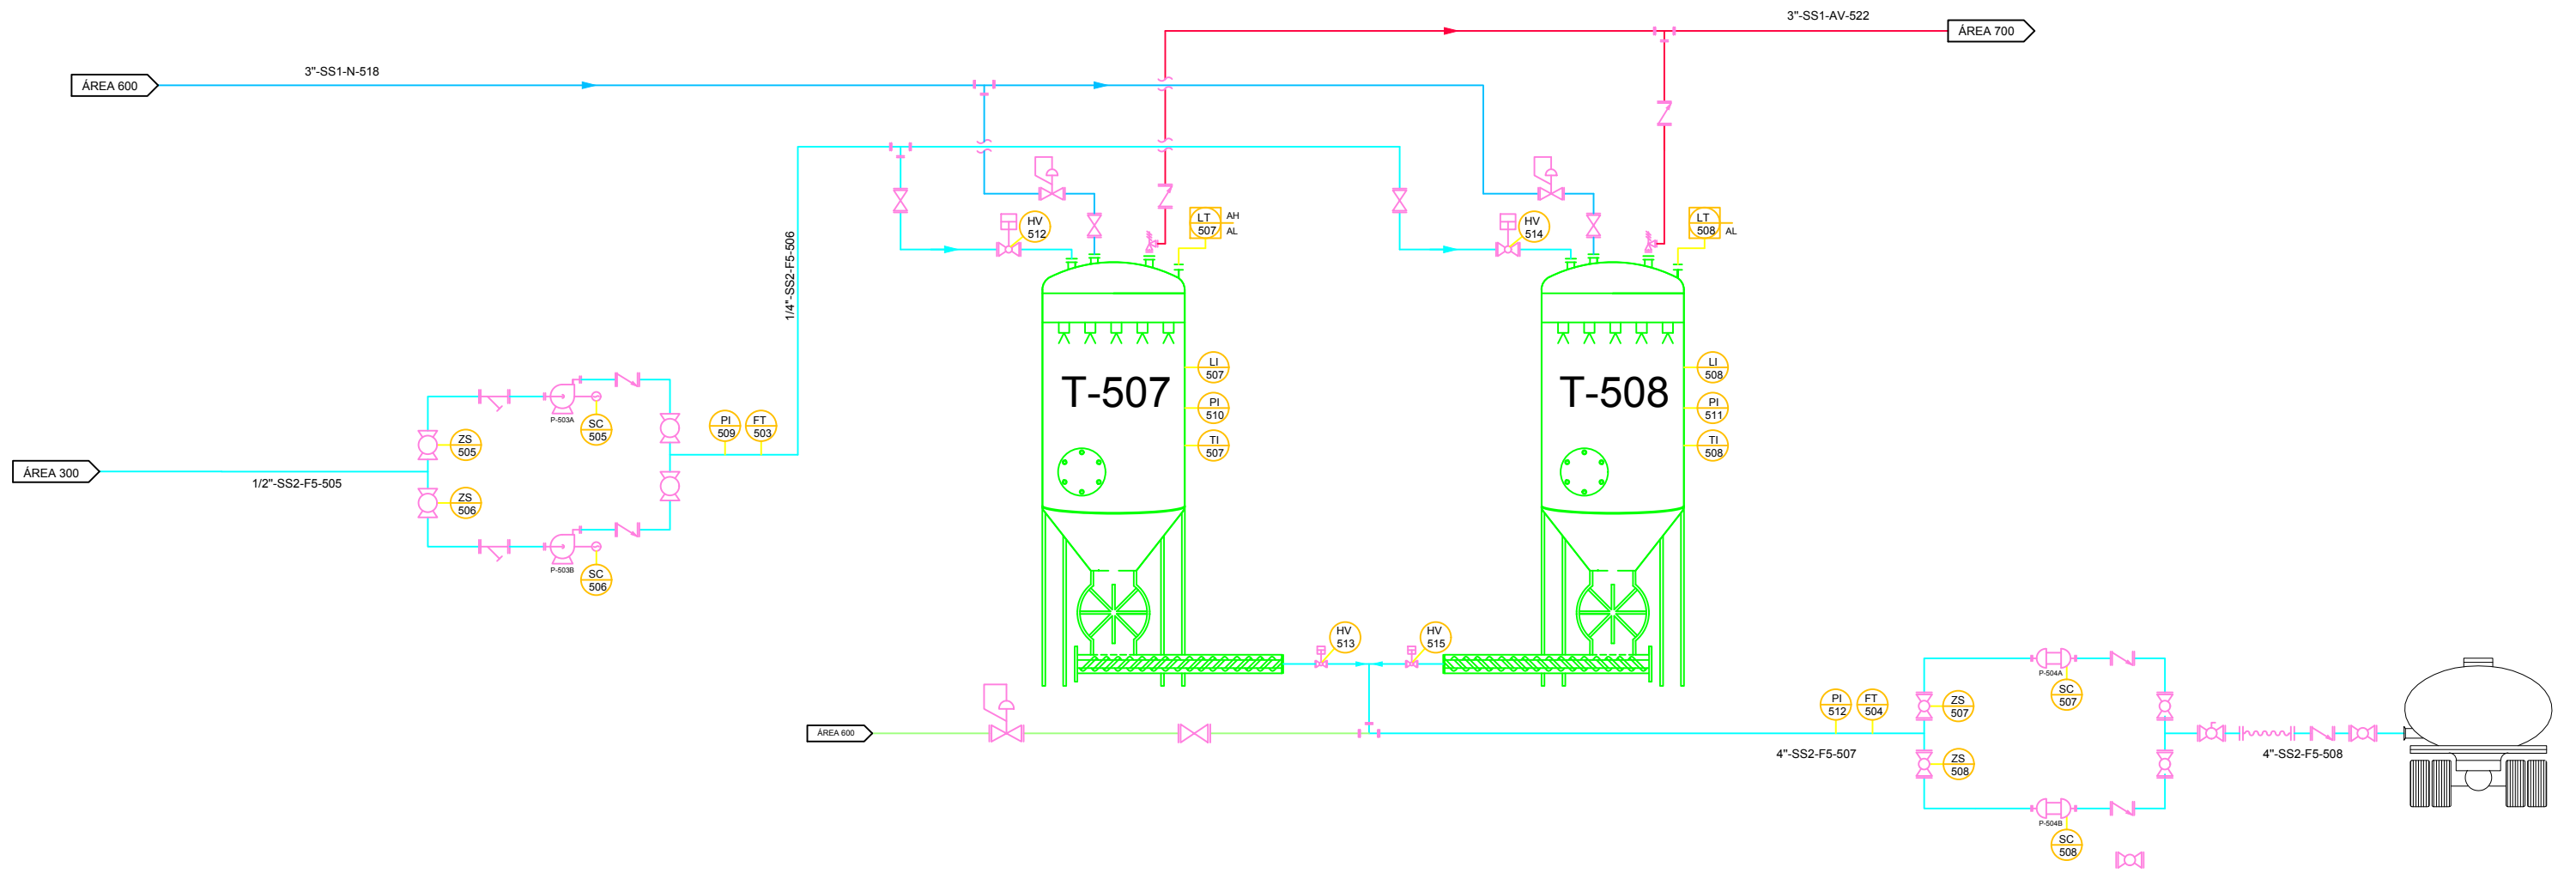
3"-SS1-AV-522

ÁREA 700

ÁREA 600

3"-SS1-N-518

1/4"-SS2-F5-506

HV 512

LT 507 AH AL

HV 514

LT 508 AL

T-507

LI 507

PI 510

TI 507

T-508

LI 508

PI 511

TI 508

P-503A

SC 505

PI 509

FT 503

ÁREA 300

ZS 505

1/2"-SS2-F5-505

ZS 506

P-503B

SC 506

HV 513

HV 515

ÁREA 600

PI 512

FT 504

ZS 507

P-504A

SC 507

4"-SS2-F5-507

ZS 508

P-504B

SC 508

4"-SS2-F5-508